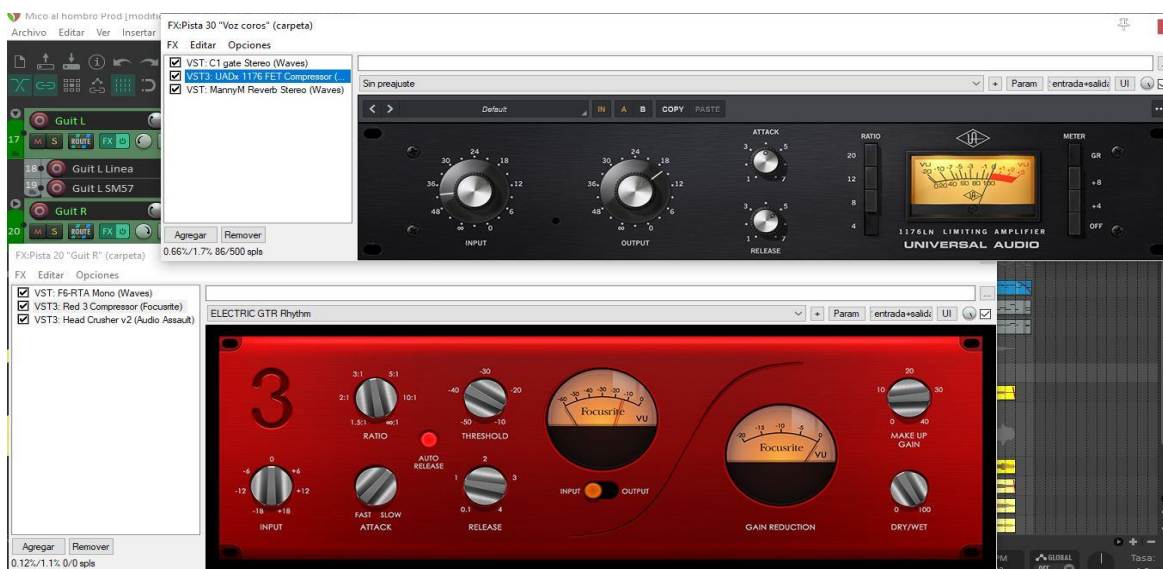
Mico al hombro Prod [modific
Archivo Editar Ver Insertar

FX:Pista 30 "Voz coros" (carpeta)
FX Editar Opciones
VST: C1 gate Stereo (Waves)
VST3: UADx 1176 FET Compressor (...
VST: MannyM Reverb Stereo (Waves)
Agregar Remover
0.66%/1.7% 86/500 spls

Sin preajuste
+ Param entrada+salida UI
Default
IN A B COPY PASTE
ATTACK
RATIO
METER
20
12
8
4
GR
+8
+4
OFF
24
30 18
36 12
48 6
∞ 0
INPUT
24
30 18
36 12
48 6
∞ 0
OUTPUT
3 5
1 7
3 5
1 7
RELEASE
VU
1176LN LIMITING AMPLIFIER
UNIVERSAL AUDIO

Guit L
17 M S ROUTE FX
18 Guit L Linea
19 Guit L SM57
Guit R
20 M S ROUTE FX

FX:Pista 20 "Guit R" (carpeta)
FX Editar Opciones
VST: F6-RTA Mono (Waves)
VST3: Red 3 Compressor (Focusrite)
VST3: Head Crusher v2 (Audio Assault)
Agregar Remover
0.12%/1.1% 0/0 spls

ELECTRIC GTR Rhythm
+ Param entrada+salida UI
3
3:1 5:1
2:1 10:1
1.5:1 ∞:1
RATIO
-30
-40 -20
-50 -10
THRESHOLD
Focusrite
VU
20
10 30
0 40
MAKE UP GAIN
AUTO RELEASE
0
-6 +6
-12 +12
-18 +18
INPUT
FAST SLOW
ATTACK
2
1 3
0.1 4
RELEASE
INPUT OUTPUT
Focusrite
VU
GAIN REDUCTION
0 100
DRY/WET

GLOBAL
Tasa: